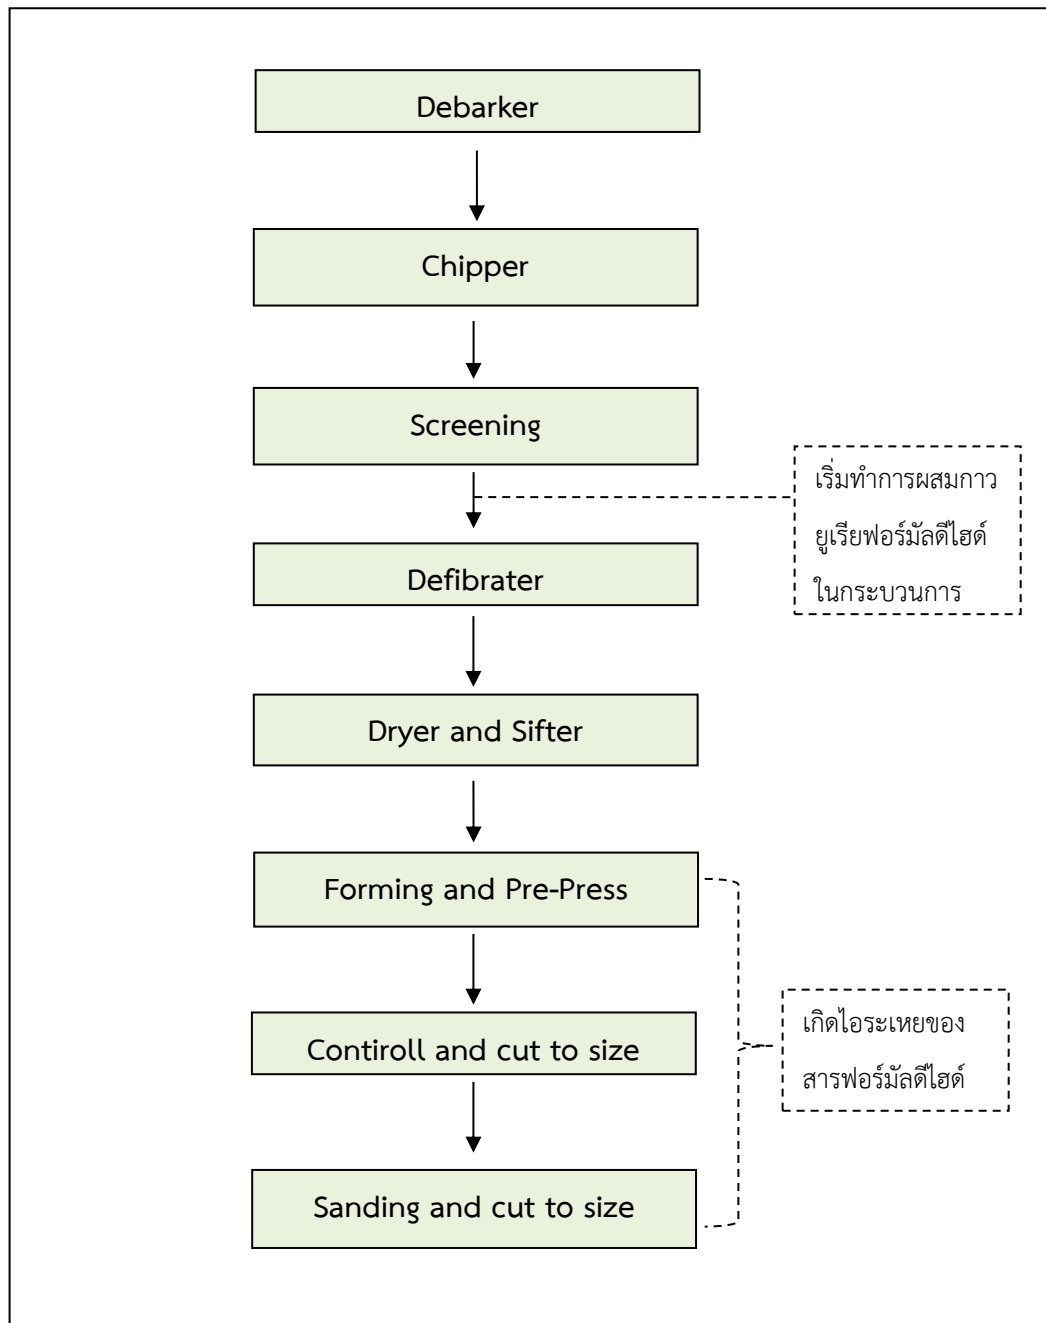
Debarker

Chipper

Screening

เริ่มทำการผสมกาว ยูเรียฟอร์มัลดีไฮด์ ในกระบวนการ

Defibrater

Dryer and Sifter

Forming and Pre-Press

เกิดไอระเหยของ สารฟอร์มัลดีไฮด์

Contiroll and cut to size

Sanding and cut to size